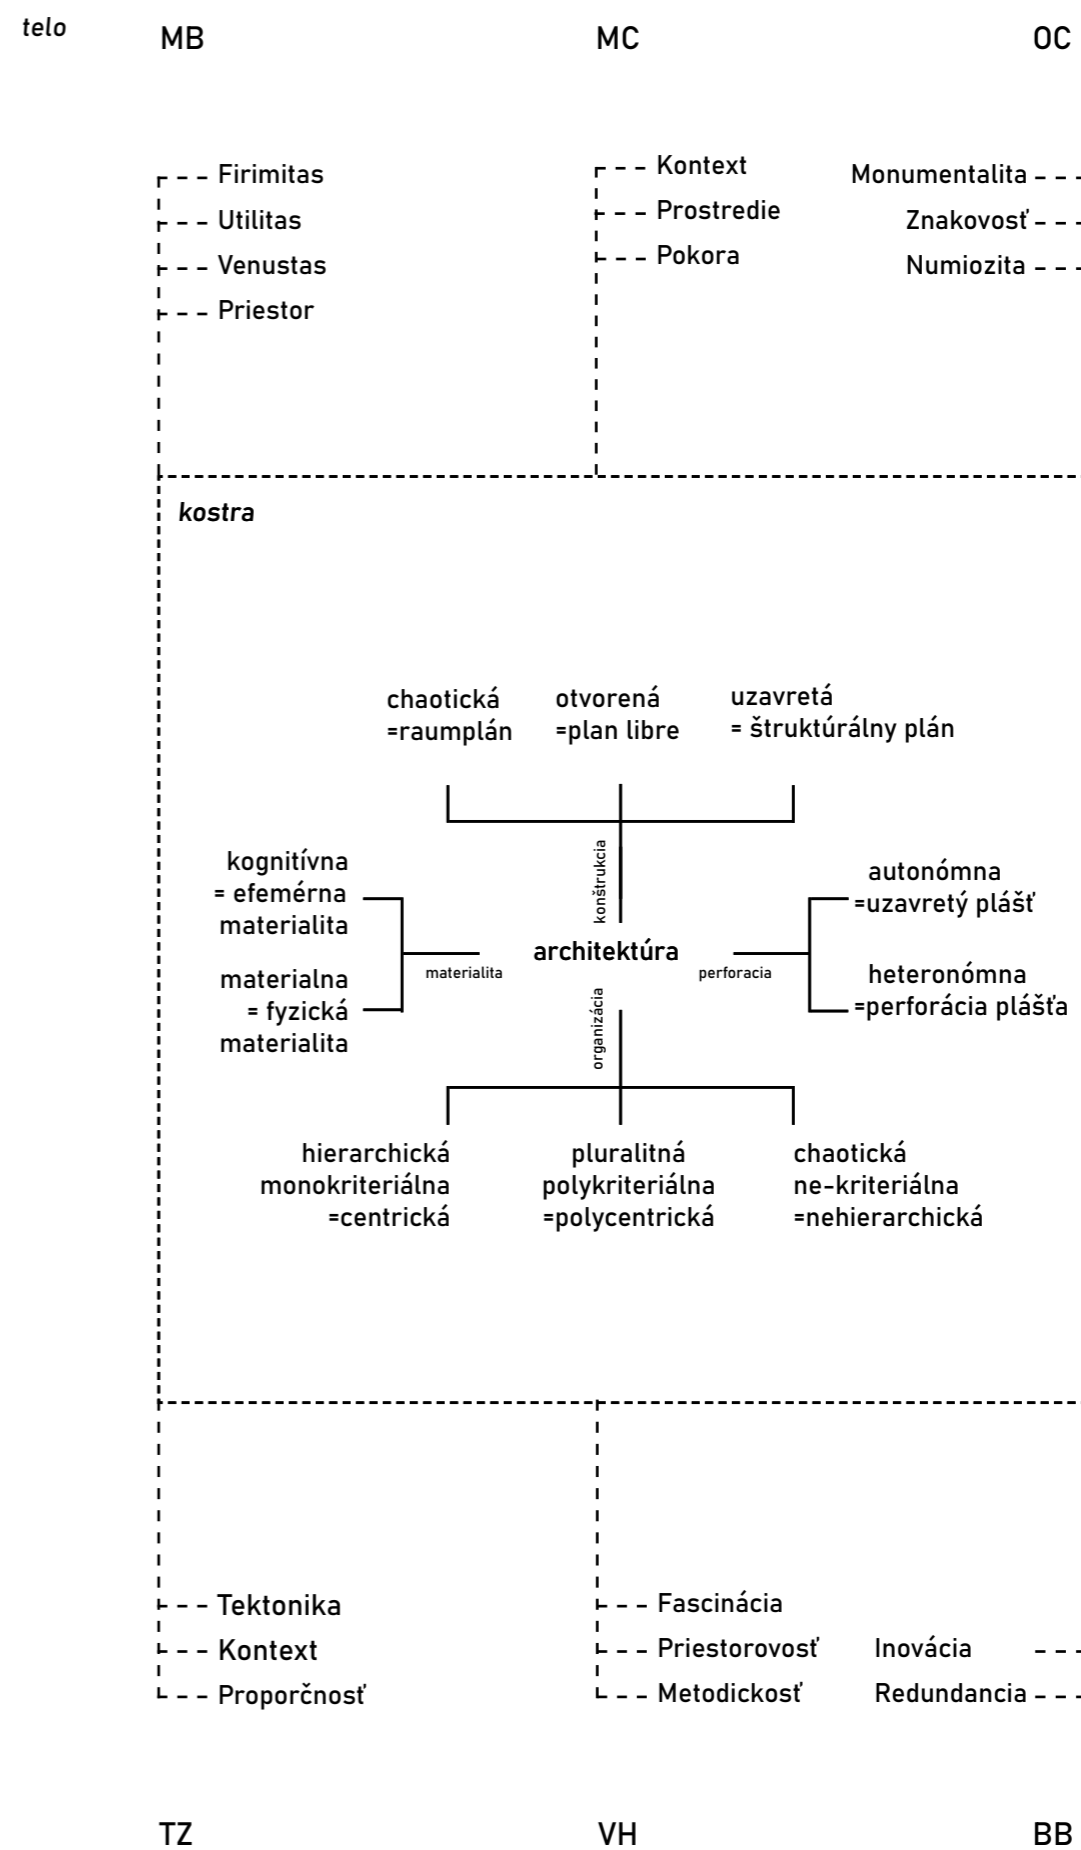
telo

MB

MC

OC

Firimitas
Utilitas
Venustas
Priestor

Kontext
Prostredie
Pokora

Monumentalita
Znakovosť
Numiozita

kostra

chaotická =raumplán

otvorená =plan libre

uzavretá = štruktúrálny plán

konštrukcia

kognitívna = efemérna materialita

materialna = fyzická materialita

materialita

architektúra

perforacia

autonómna =uzavretý plášť

heteronómna =perforácia plášťa

organizácia

hierarchická monokriteriálna =centrická

pluralitná polykriteriálna =polycentrická

chaotická ne-kriteriálna =nehierarchická

Tektonika
Kontext
Proporčnosť

Fascinácia
Priestorovosť
Metodickosť

Inovácia
Redundancia

TZ

VH

BB